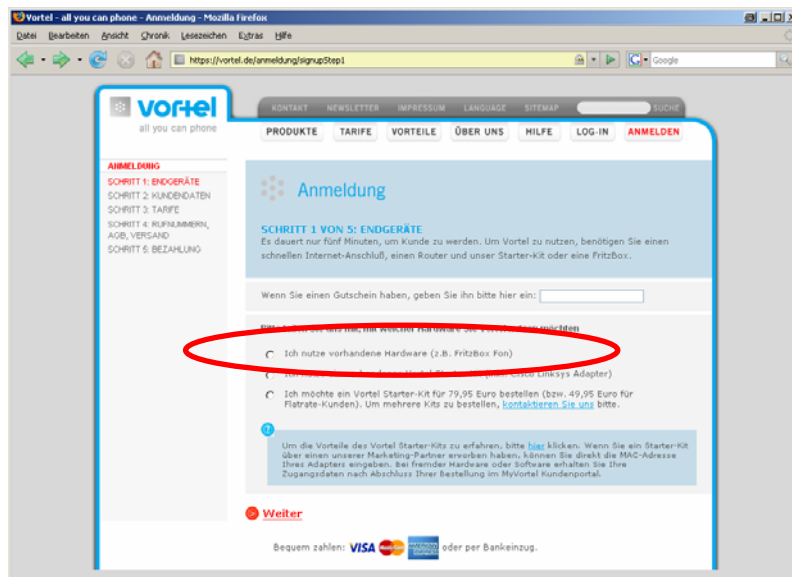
Vortel - all you can phone - Anmeldung - Mozilla Firefox

Datei Bearbeiten Ansicht Chronik Lesezeichen Extras Hilfe

https://vortel.de/anmeldung/signupStep1

Google

vortel
all you can phone

KONTAKT NEWSLETTER IMPRESSUM LANGUAGE SITEMAP SUCHE

PRODUKTE TARIFE VORTEILE ÜBER UNS HILFE LOG-IN ANMELDEN

ANMELDUNG
SCHRITT 1: ENDGERÄTE
SCHRITT 2: KUNDENDATEN
SCHRITT 3: TARIFE
SCHRITT 4: RUFNUMMERN, AGB, VERSAND
SCHRITT 5: BEZAHLUNG

Anmeldung

SCHRITT 1 VON 5: ENDGERÄTE
Es dauert nur fünf Minuten, um Kunde zu werden. Um Vortel zu nutzen, benötigen Sie einen schnellen Internet-Anschluß, einen Router und unser Starter-Kit oder eine FritzBox.

Wenn Sie einen Gutschein haben, geben Sie ihn bitte hier ein:

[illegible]

Ich nutze vorhandene Hardware (z.B. FritzBox Fon)

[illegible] Cisco Linksys Adapter)

Ich möchte ein Vortel Starter-Kit für 79,95 Euro bestellen (bzw. 49,95 Euro für Flatrate-Kunden). Um mehrere Kits zu bestellen, kontaktieren Sie uns bitte.

Um die Vorteile des Vortel Starter-Kits zu erfahren, bitte hier klicken. Wenn Sie ein Starter-Kit über einen unserer Marketing-Partner erworben haben, können Sie direkt die MAC-Adresse Ihres Adapters eingeben. Bei fremder Hardware oder Software erhalten Sie Ihre Zugangsdaten nach Abschluss Ihrer Bestellung im MyVortel Kundenportal.

Weiter

Bequem zahlen: VISA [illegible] oder per Bankeinzug.